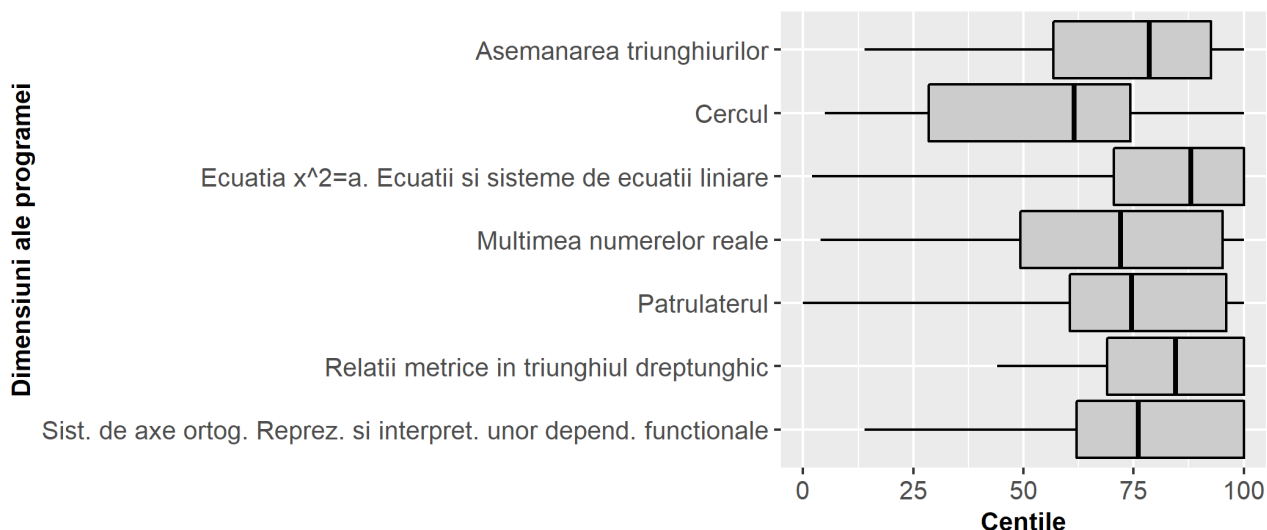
Dimensiuni ale programei

Asemanarea triunghiurilor
Cercul
Ecuatia x^2=a. Ecuatii si sisteme de ecuatii liniare
Multimea numerelor reale
Patrulaterul
Relatii metrice in triunghiul dreptunghic
Sist. de axe ortog. Reprez. si interpret. unor depend. functionale

0
25
50
75
100
Centile